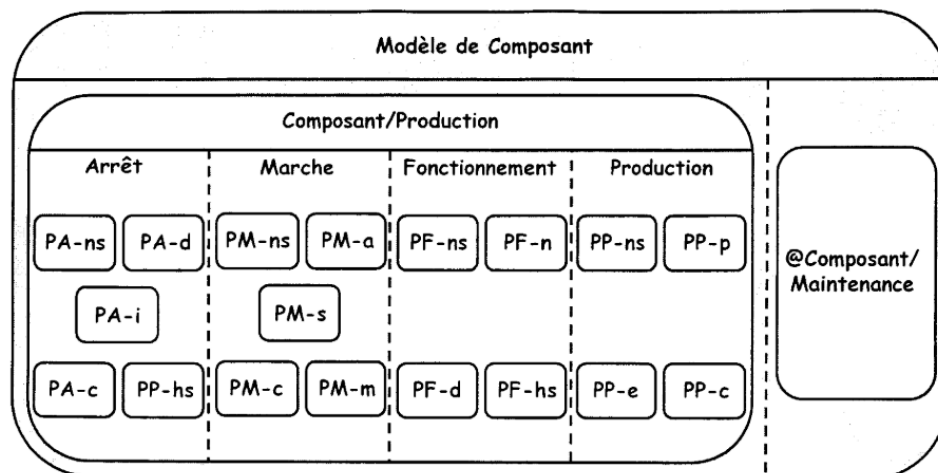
Modèle de Composant

Composant/Production

Arrêt

PA-ns PA-d

PA-i

PA-c PP-hs

Marche

PM-ns PM-a

PM-s

PM-c PM-m

Fonctionnement

PF-ns PF-n

PF-d PF-hs

Production

PP-ns PP-p

PP-e PP-c

@Composant/ Maintenance